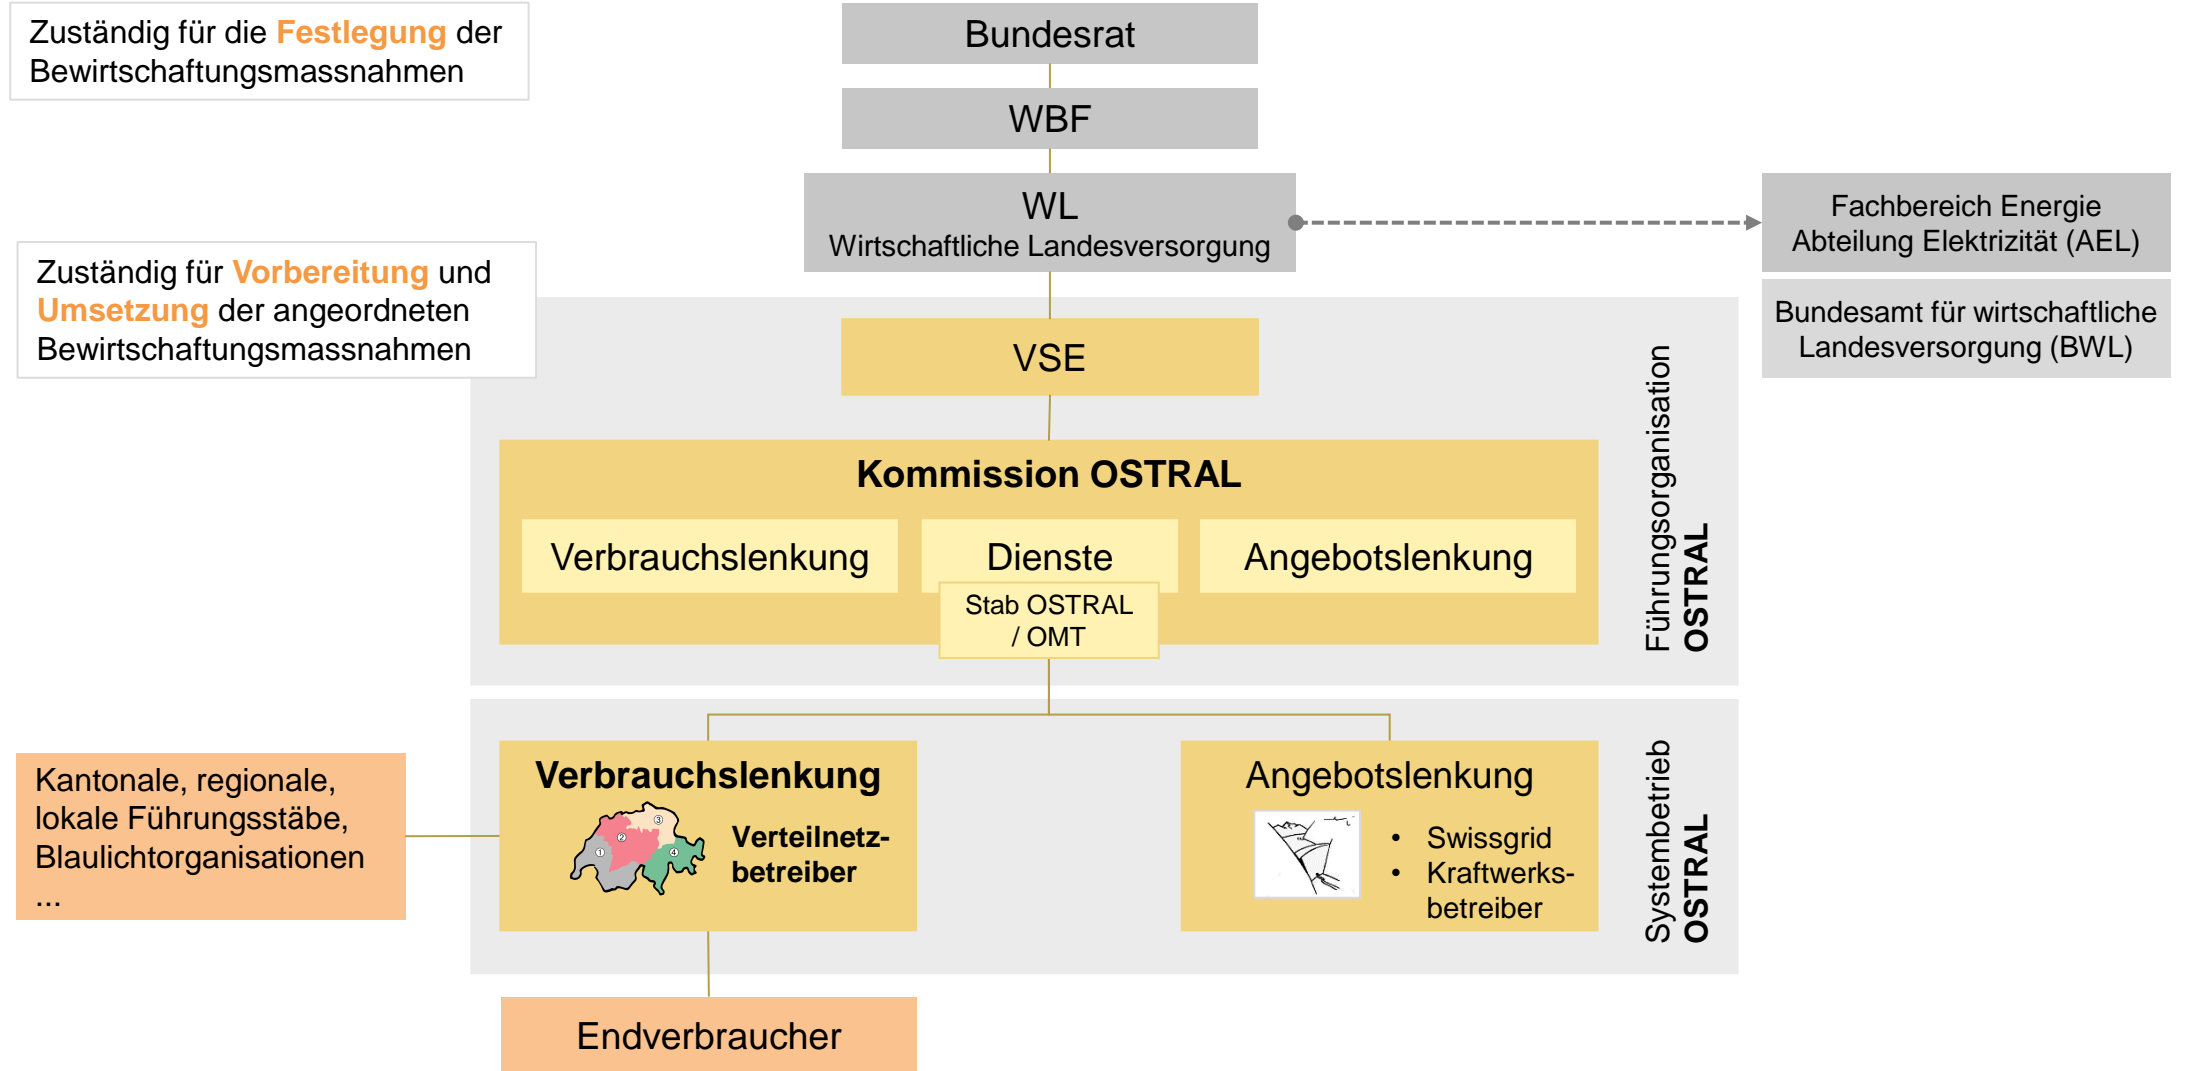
Zuständig für die Festlegung der Bewirtschaftungsmassnahmen

Bundesrat

WBF

WL
Wirtschaftliche Landesversorgung

Fachbereich Energie
Abteilung Elektrizität (AEL)

Bundesamt für wirtschaftliche Landesversorgung (BWL)

Zuständig für Vorbereitung und Umsetzung der angeordneten Bewirtschaftungsmassnahmen

VSE

Kommission OSTRAL

Verbrauchslenkung

Dienste

Angebotslenkung

Stab OSTRAL / OMT

Führungsorganisation OSTRAL

Kantonale, regionale, lokale Führungsstäbe, Blaulichtorganisationen ...

Verbrauchslenkung

Verteilnetz-betreiber

Angebotslenkung

• Swissgrid
• Kraftwerks-betreiber

Systembetrieb OSTRAL

Endverbraucher